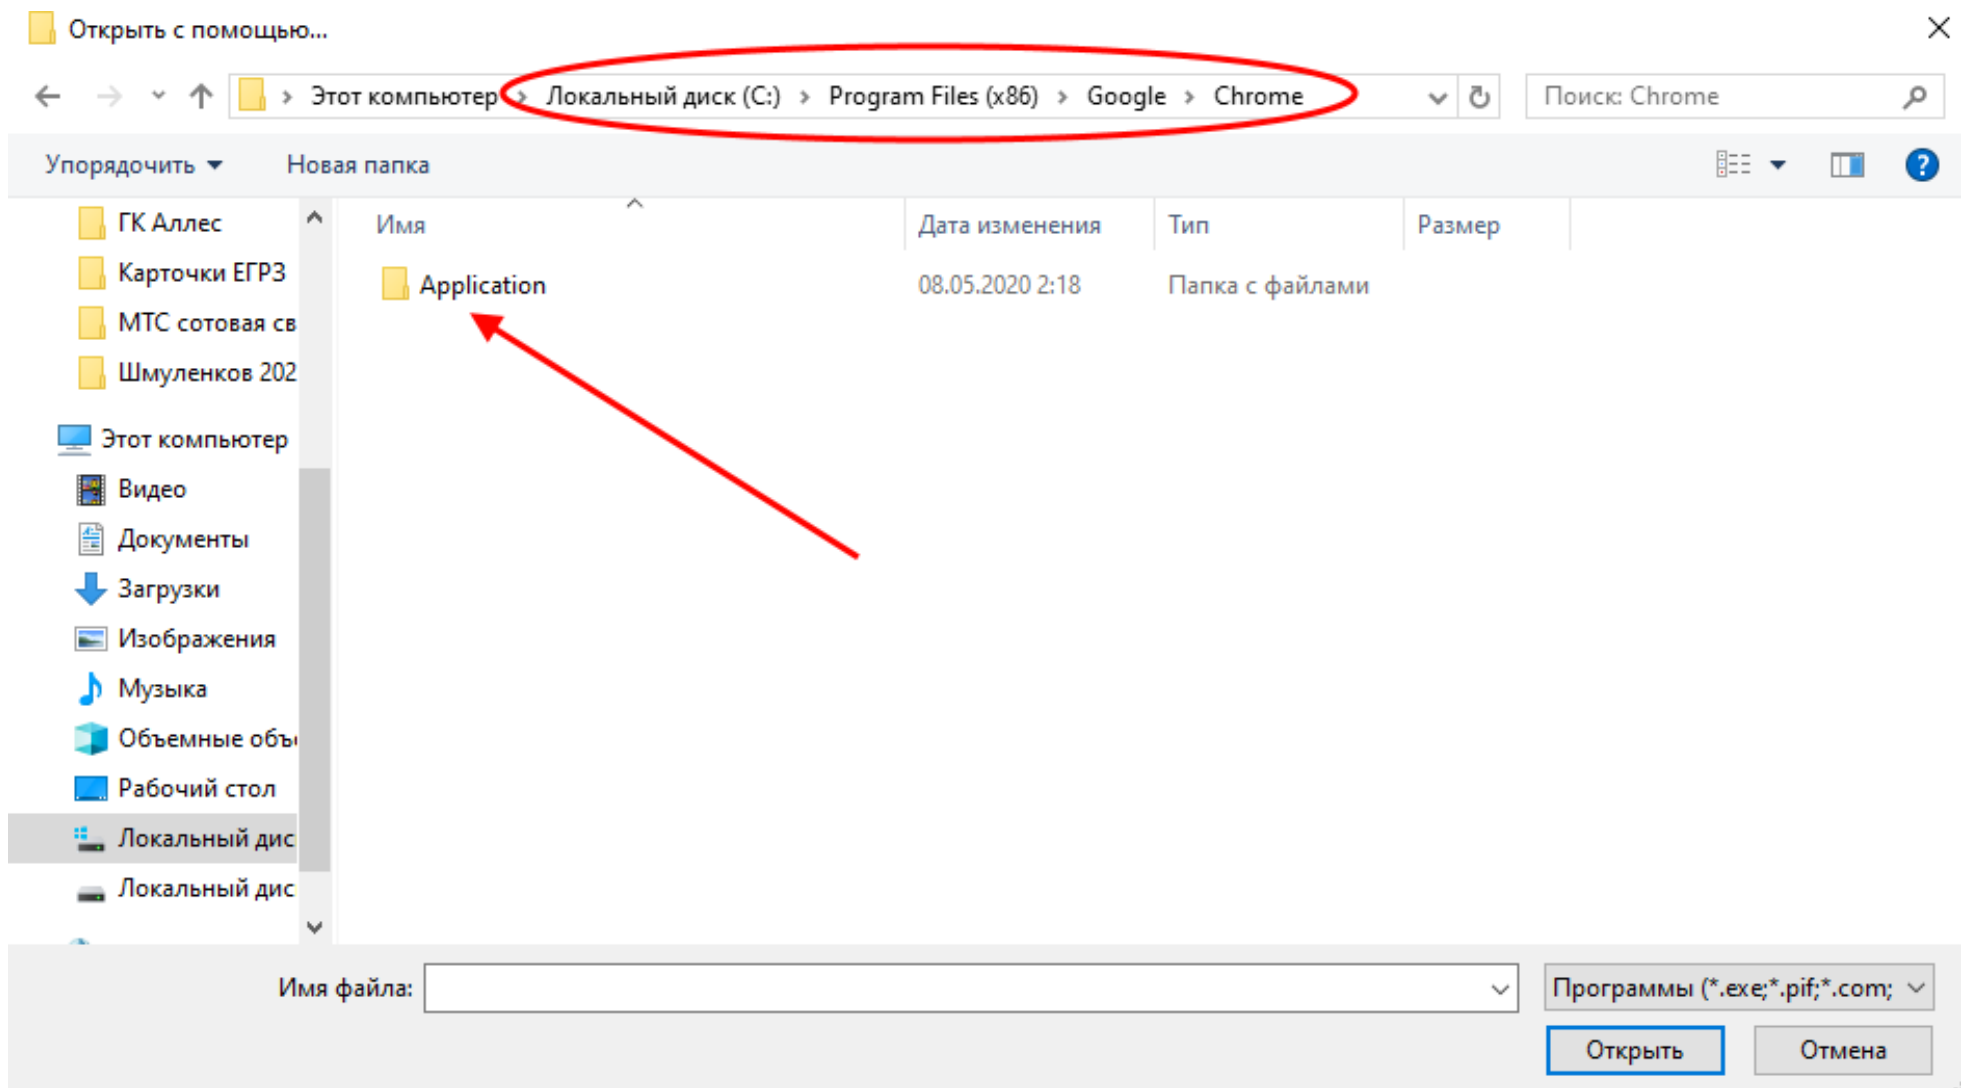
Открыть с помощью...

Этот компьютер > Локальный диск (C:) > Program Files (x86) > Google > Chrome

Поиск: Chrome

Упорядочить ▾ Новая папка

ГК Аллес
Карточки ЕГРЗ
МТС сотовая св
Шмуленков 202
Этот компьютер
Видео
Документы
Загрузки
Изображения
Музыка
Объемные объ
Рабочий стол
Локальный дис
Локальный дис

| Имя | Дата изменения | Тип | Размер |
|---|---|---|---|
| Application | 08.05.2020 2:18 | Папка с файлами | |

Имя файла:

Программы (*.exe;*.pif;*.com;

Открыть

Отмена